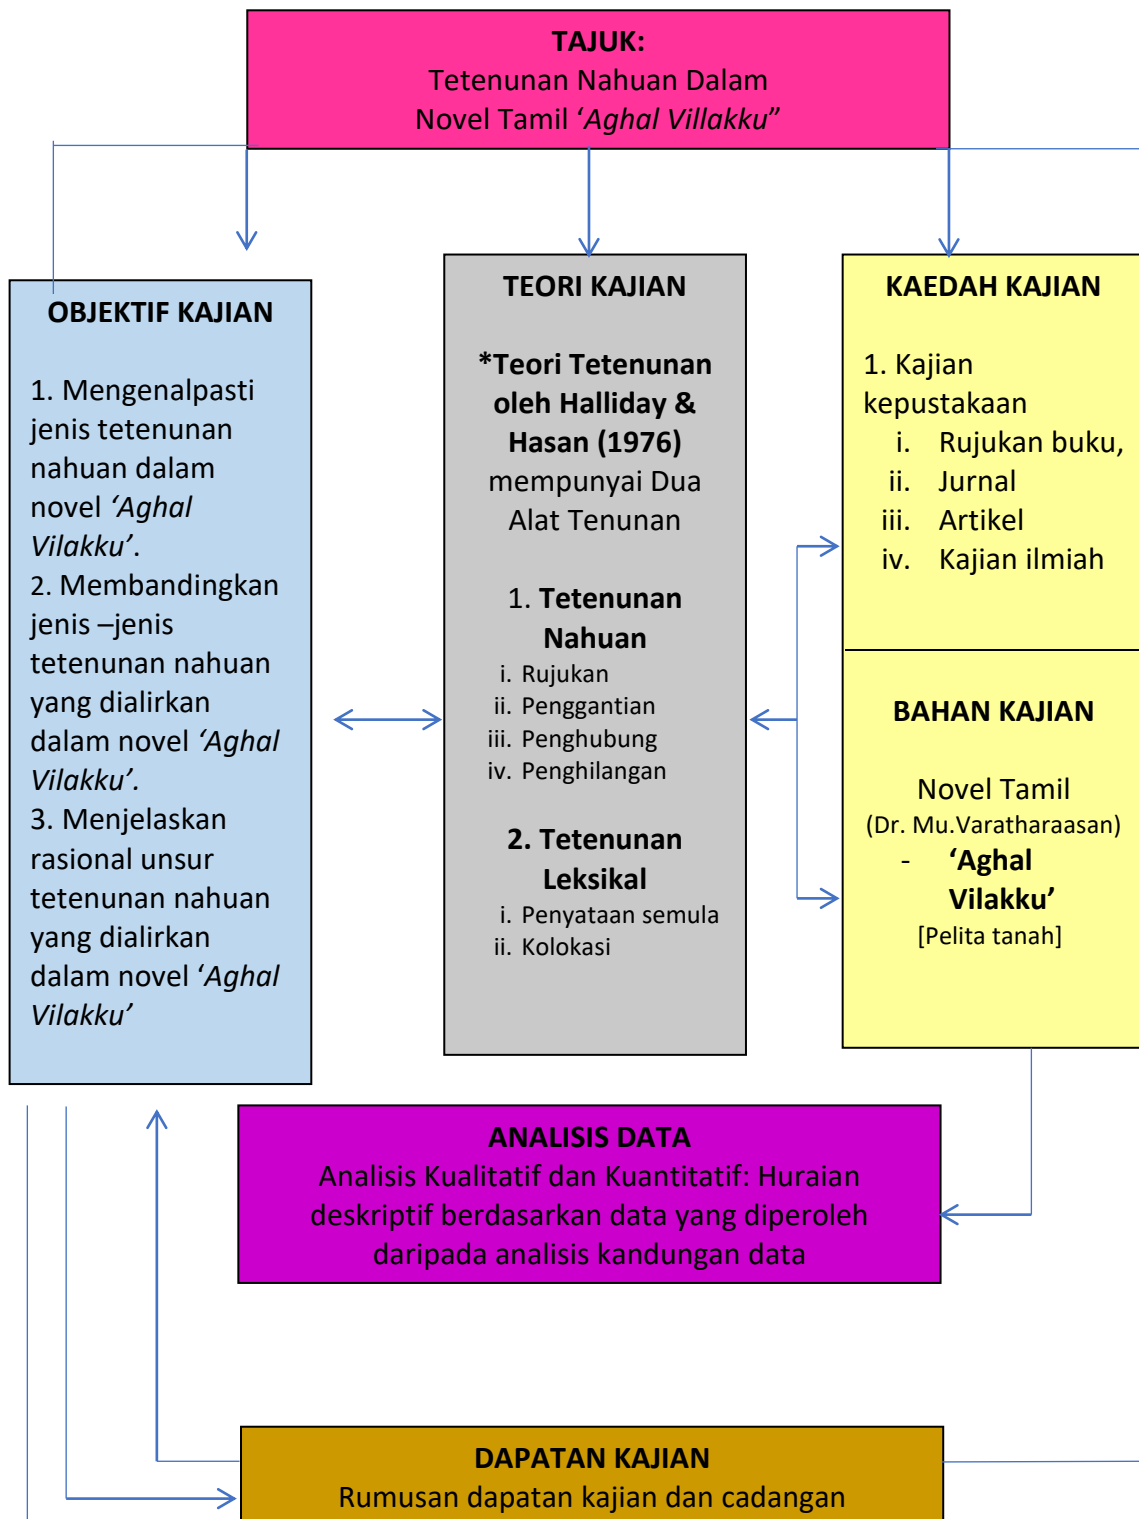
TAJUK:
Tetenunan Nahuan Dalam Novel Tamil '*Aghal Villakku*"

OBJEKTIF KAJIAN

1. Mengenalpasti jenis tetenunan nahuan dalam novel *'Aghal Vilakku'*.
2. Membandingkan jenis –jenis tetenunan nahuan yang dialirkan dalam novel *'Aghal Vilakku'.*
3. Menjelaskan rasional unsur tetenunan nahuan yang dialirkan dalam novel '*Aghal Vilakku'*

TEORI KAJIAN

**\*Teori Tetenunan oleh Halliday & Hasan (1976)** mempunyai Dua Alat Tenunan

1. **Tetenunan Nahuan**
i. Rujukan
ii. Penggantian
iii. Penghubung
iv. Penghilangan

**2. Tetenunan Leksikal**
i. Penyataan semula
ii. Kolokasi

KAEDAH KAJIAN

1. Kajian kepustakaan
i. Rujukan buku,
ii. Jurnal
iii. Artikel
iv. Kajian ilmiah

BAHAN KAJIAN

Novel Tamil
(Dr. Mu.Varatharaasan)
- **'Aghal Vilakku'**
[Pelita tanah]

ANALISIS DATA
Analisis Kualitatif dan Kuantitatif: Huraian deskriptif berdasarkan data yang diperoleh daripada analisis kandungan data

DAPATAN KAJIAN
Rumusan dapatan kajian dan cadangan